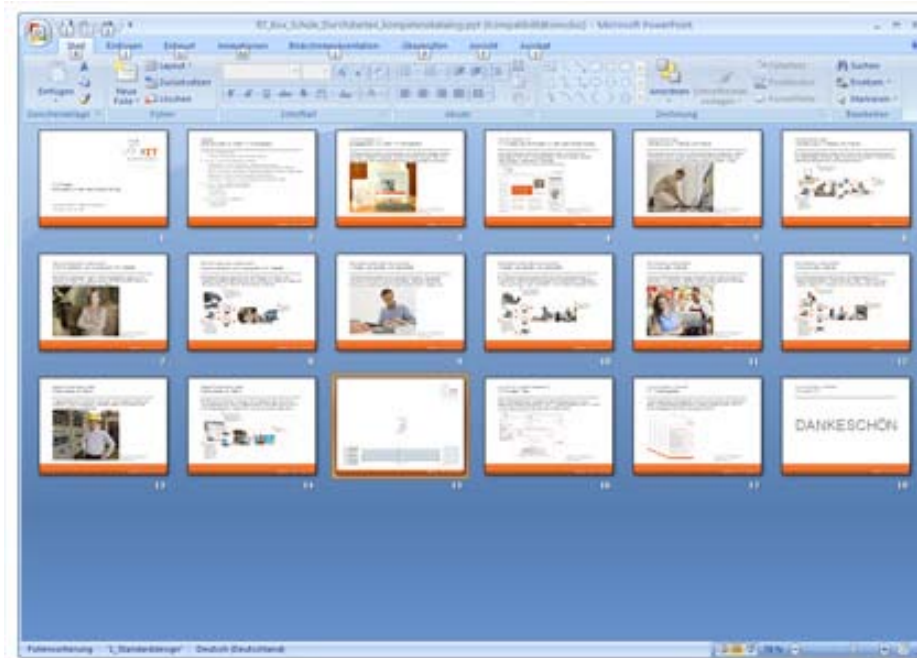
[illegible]_Schule_Durchlaessig_Kompetenzkatalog.ppt [Kompatibilitätsmodus] - Microsoft PowerPoint

Start
Einfügen
Entwurf
Animationen
Bildschirmpräsentation
Überprüfen
Ansicht
Ansicht

Einfügen
Neue Folie
Layout
Zurücksetzen
Löschen
Zwischenablage
Folien
Schriftart
Absatz
Zeichnung
Bearbeiten
Anordnen
Schnellformat-vorlagen
Suchen
Ersetzen
Markieren

1
2
3
4
5
6
7
8
9
10
11
12
13
14
15
16
17
18

DANKESCHÖN

Foliensortierung
"1_Standarddesign"
Deutsch (Deutschland)